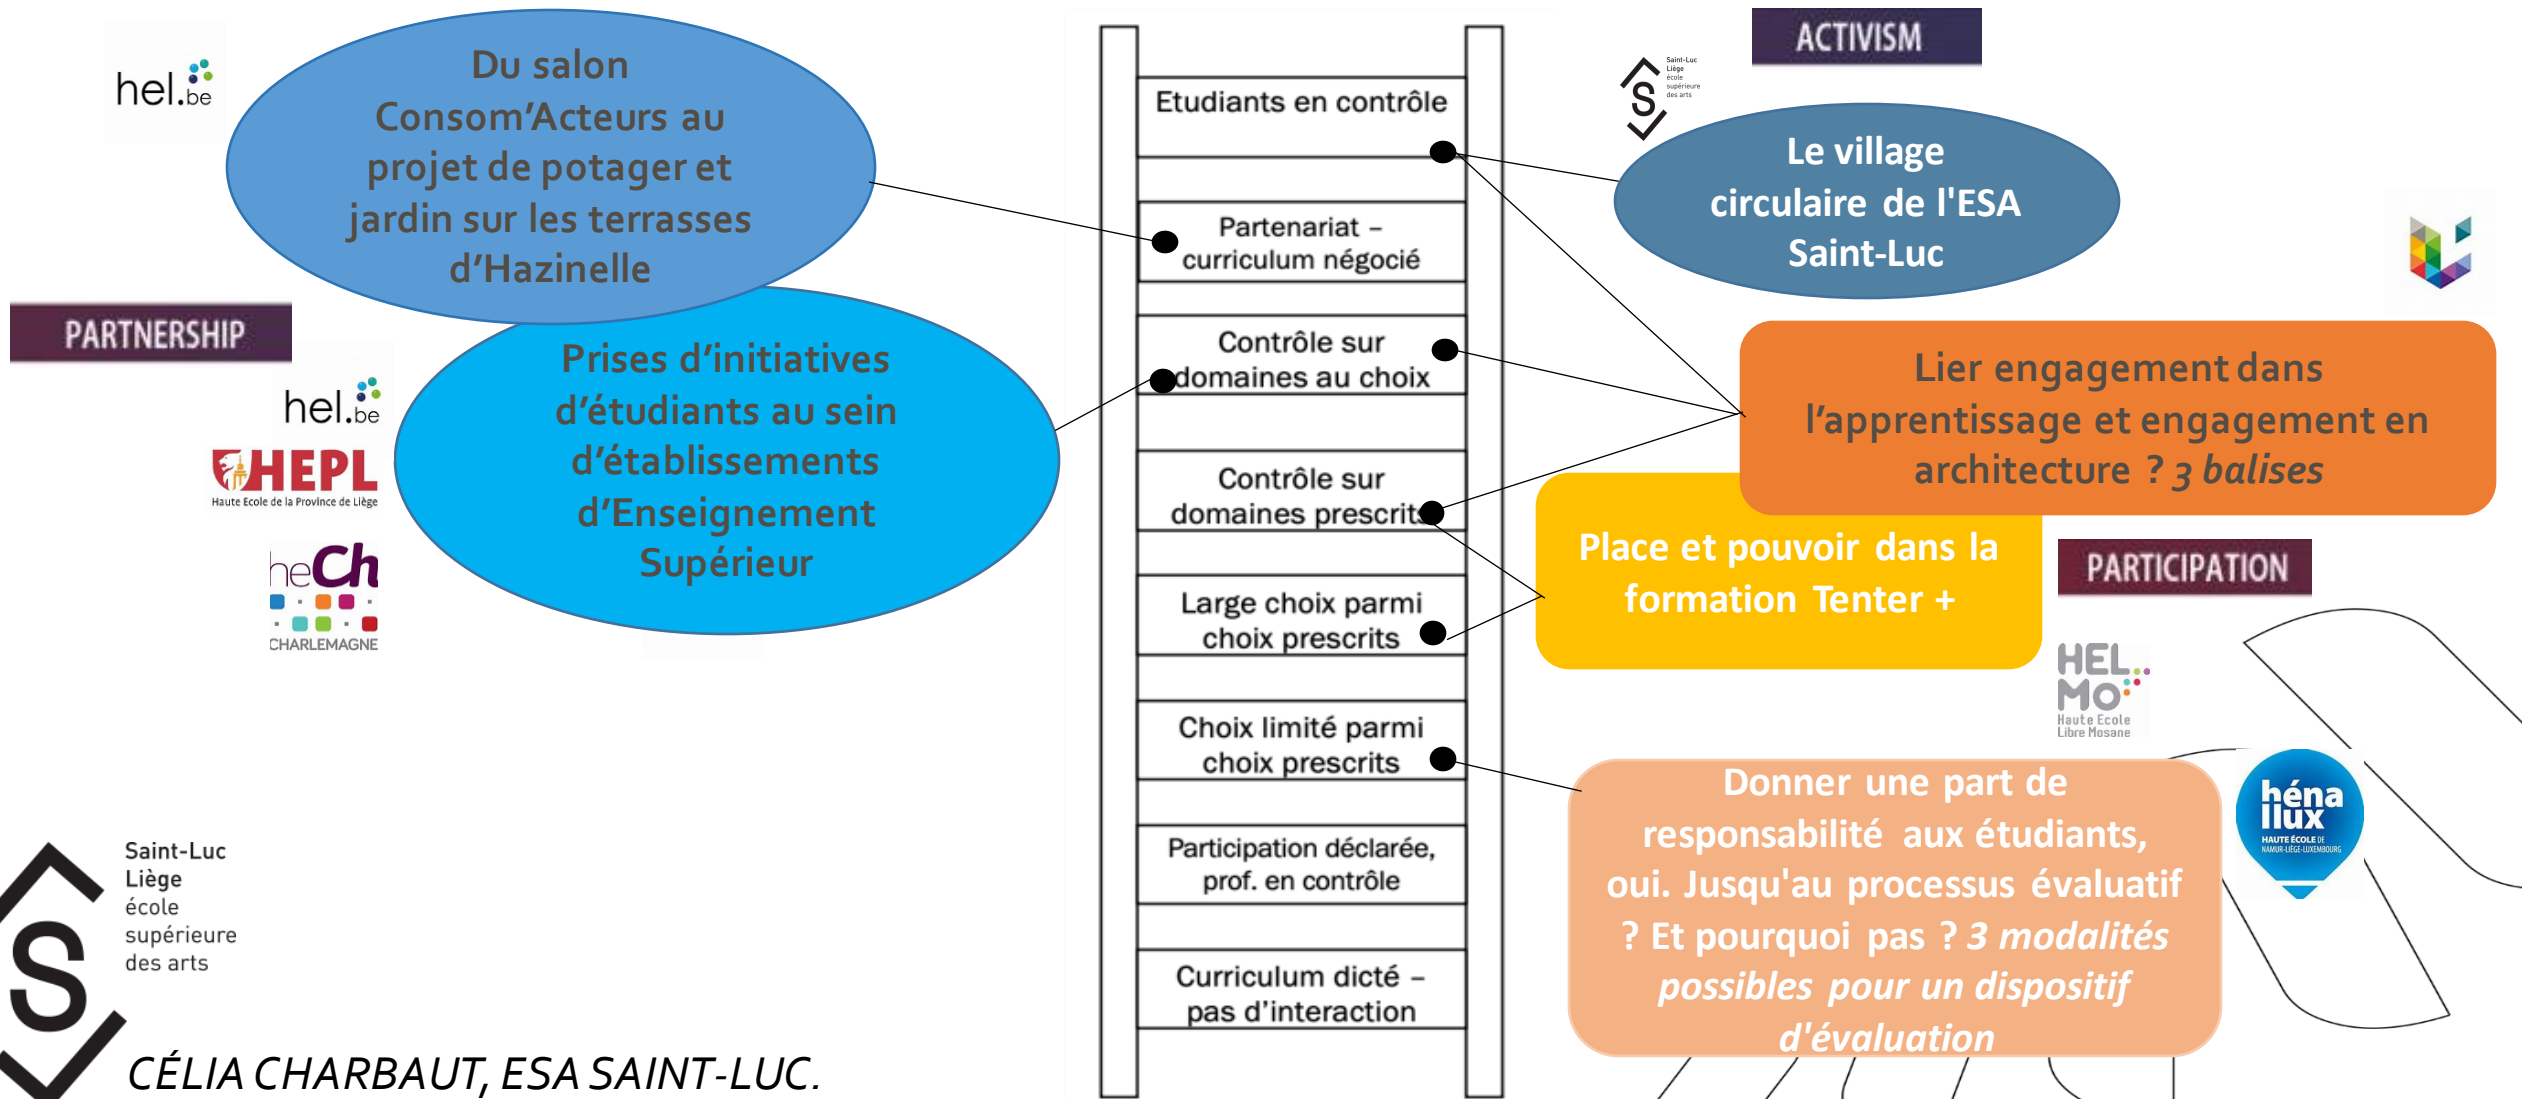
hel.be

Du salon Consom'Acteurs au projet de potager et jardin sur les terrasses d'Hazinelle

PARTNERSHIP

hel.be

HEPL
Haute Ecole de la Province de Liège

heCh
CHARLEMAGNE

Prises d'initiatives d'étudiants au sein d'établissements d'Enseignement Supérieur

Saint-Luc
Liège
école
supérieure
des arts

CÉLIA CHARBAUT, ESA SAINT-LUC.

Etudiants en contrôle

Partenariat – curriculum négocié

Contrôle sur domaines au choix

Contrôle sur domaines prescrits

Large choix parmi choix prescrits

Choix limité parmi choix prescrits

Participation déclarée, prof. en contrôle

Curriculum dicté – pas d'interaction

ACTIVISM

Saint-Luc
Liège
école
supérieure
des arts

Le village circulaire de l'ESA Saint-Luc

Lier engagement dans l'apprentissage et engagement en architecture ? *3 balises*

Place et pouvoir dans la formation Tenter +

PARTICIPATION

HELMO
Haute Ecole
Libre Mosane

Donner une part de responsabilité aux étudiants, oui. Jusqu'au processus évaluatif ? Et pourquoi pas ? *3 modalités possibles pour un dispositif d'évaluation*

hénallux
HAUTE ÉCOLE DE NAMUR-LIÈGE-LUXEMBOURG